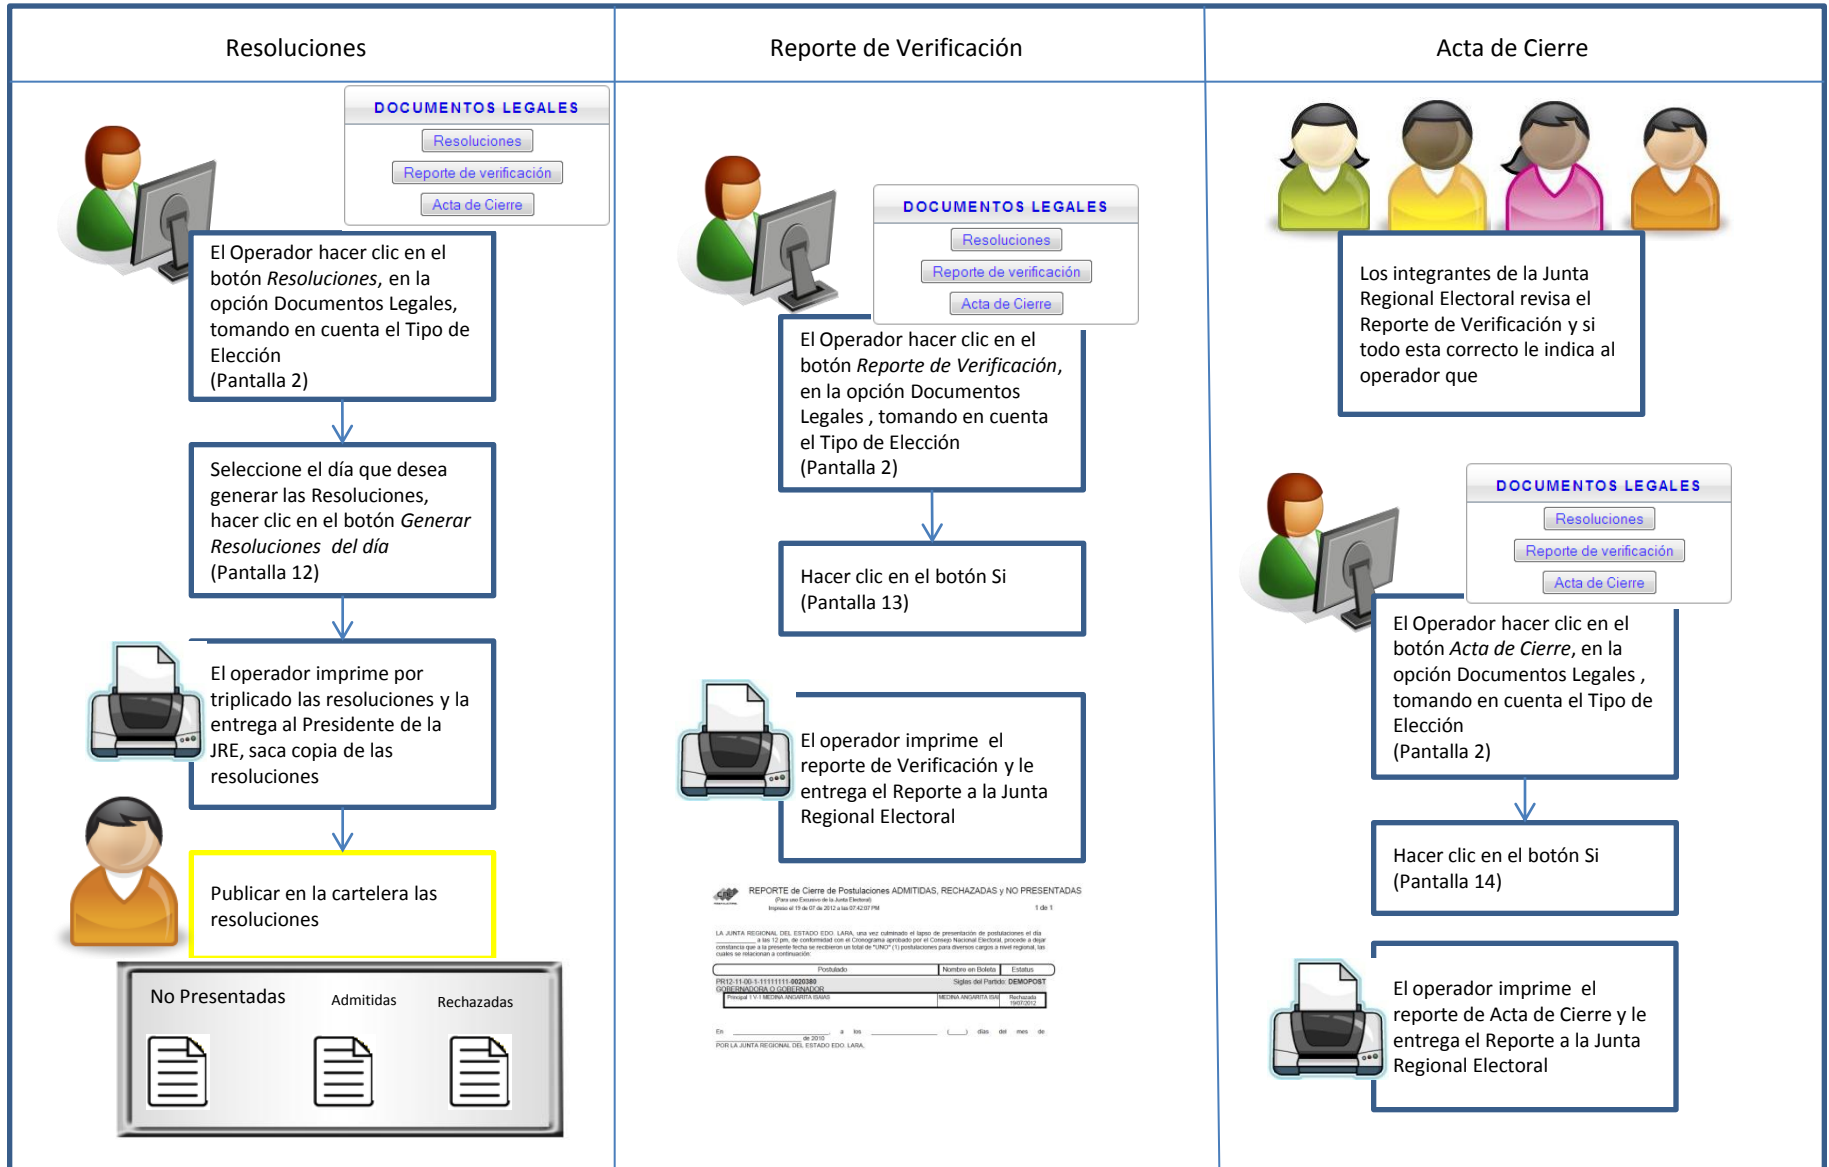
Resoluciones

DOCUMENTOS LEGALES

Resoluciones

Reporte de verificación

Acta de Cierre

El Operador hacer clic en el botón *Resoluciones*, en la opción Documentos Legales, tomando en cuenta el Tipo de Elección
(Pantalla 2)

Seleccione el día que desea generar las Resoluciones, hacer clic en el botón *Generar Resoluciones del día*
(Pantalla 12)

El operador imprime por triplicado las resoluciones y la entrega al Presidente de la JRE, saca copia de las resoluciones

Publicar en la cartelera las resoluciones

No Presentadas

Admitidas

Rechazadas

Reporte de Verificación

DOCUMENTOS LEGALES

Resoluciones

Reporte de verificación

Acta de Cierre

El Operador hacer clic en el botón *Reporte de Verificación*, en la opción Documentos Legales , tomando en cuenta el Tipo de Elección
(Pantalla 2)

Hacer clic en el botón Si
(Pantalla 13)

El operador imprime el reporte de Verificación y le entrega el Reporte a la Junta Regional Electoral

REPORTE de Cierre de Postulaciones ADMITIDAS, RECHAZADAS y NO PRESENTADAS

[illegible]

Acta de Cierre

Los integrantes de la Junta Regional Electoral revisa el Reporte de Verificación y si todo esta correcto le indica al operador que

DOCUMENTOS LEGALES

Resoluciones

Reporte de verificación

Acta de Cierre

El Operador hacer clic en el botón *Acta de Cierre*, en la opción Documentos Legales , tomando en cuenta el Tipo de Elección
(Pantalla 2)

Hacer clic en el botón Si
(Pantalla 14)

El operador imprime el reporte de Acta de Cierre y le entrega el Reporte a la Junta Regional Electoral